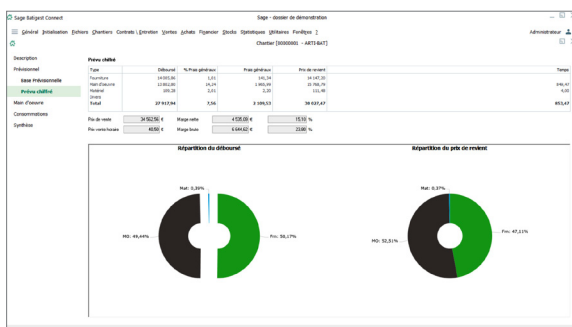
Sage Batigest Connect

Sage - dossier de démonstration

Général Initialisation Fichiers Chantiers Contrats \ Entretien Ventes Achats Financier Stocks Statistiques Utilitaires Fenêtres ?

Administrateur

Chantier [00000001 - ARTI-BAT]

Description
Prévisionnel
Base Prévisionnelle
Prévu chiffré
Main d'oeuvre
Consommations
Synthèse

Prévu chiffré

| Type | Déboursé | % Frais généraux | Frais généraux | Prix de revient | Temps |
|---|---|---|---|---|---|
| Fourniture | 14 093,86 | 1,01 | 141,34 | 14 147,20 | |
| Main d'oeuvre | 13 803,80 | 14,14 | 1 965,99 | 15 768,79 | 846,47 |
| Matériel | 109,28 | 2,01 | 2,20 | 111,48 | 6,00 |
| Divers | | | | | |
| Total | 27 917,94 | 7,56 | 2 109,53 | 30 027,47 | 852,47 |

Prix de vente 34 562,56 € | Marge nette 4 535,09 € | 15,10 %
Prix vente horaire 40,55 € | Marge brute 6 644,62 € | 23,80 %

Répartition du déboursé

Mat: 0,39%
MO: 49,44%
Frn: 50,17%

Répartition du prix de revient

Mat: 0,37%
MO: 52,51%
Frn: 47,11%